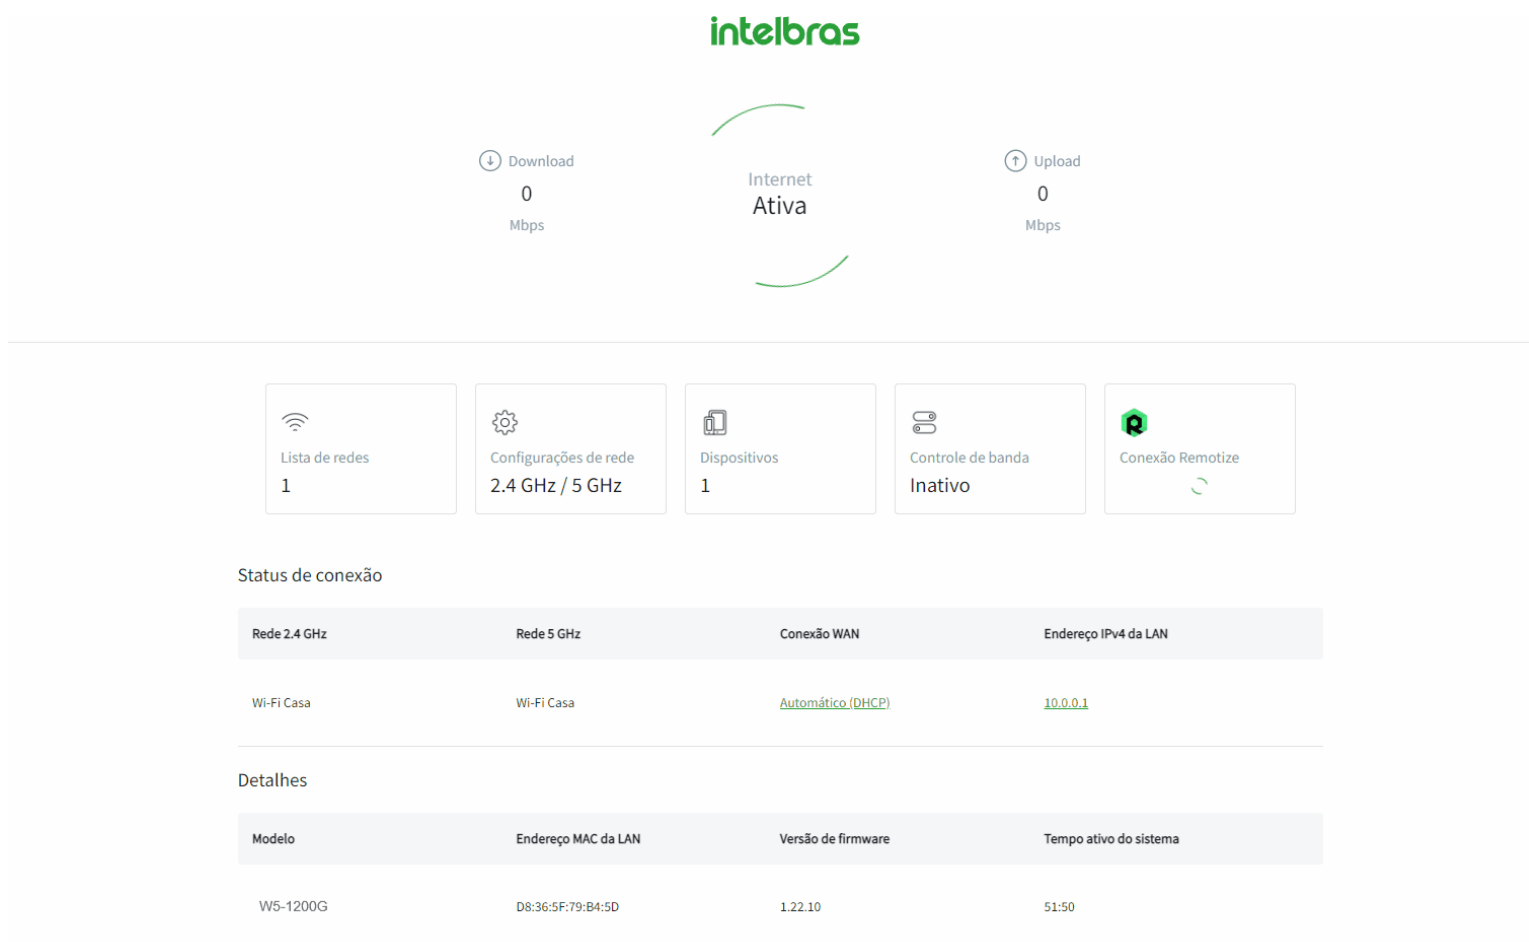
intelbras

Download
0
Mbps

Internet
Ativa

Upload
0
Mbps

Lista de redes
1

Configurações de rede
2.4 GHz / 5 GHz

Dispositivos
1

Controle de banda
Inativo

Conexão Remotize

Status de conexão

| Rede 2.4 GHz | Rede 5 GHz | Conexão WAN | Endereço IPv4 da LAN |
|---|---|---|---|
| Wi-Fi Casa | Wi-Fi Casa | Automático (DHCP) | 10.0.0.1 |

Detalhes

| Modelo | Endereço MAC da LAN | Versão de firmware | Tempo ativo do sistema |
|---|---|---|---|
| W5-1200G | D8:36:5F:79:B4:5D | 1.22.10 | 51:50 |